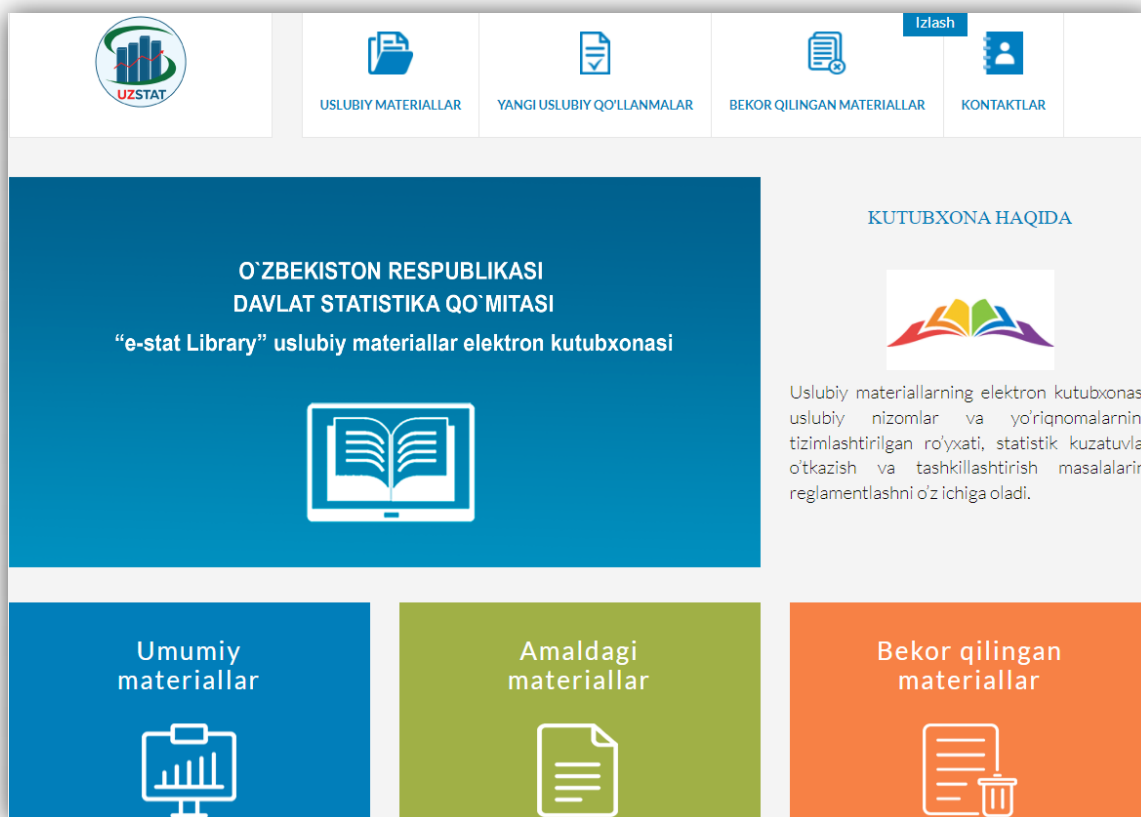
UZSTAT

Izlash

USLUBIY MATERIALLAR

YANGI USLUBIY QO'LLANMALAR

BEKOR QILINGAN MATERIALLAR

KONTAKTLAR

O`ZBEKISTON RESPUBLIKASI
DAVLAT STATISTIKA QO`MITASI
“e-stat Library” uslubiy materiallar elektron kutubxonasi

KUTUBXONA HAQIDA

Uslubiy materiallarning elektron kutubxonas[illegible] uslubiy nizomlar va yo'riqnomalarnin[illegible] tizimlashtirilgan ro'yxati, statistik kuzatuvla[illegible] o'tkazish va tashkillashtirish masalalarin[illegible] reglamentlashni o'z ichiga oladi.

Umumiy materiallar

Amaldagi materiallar

Bekor qilingan materiallar